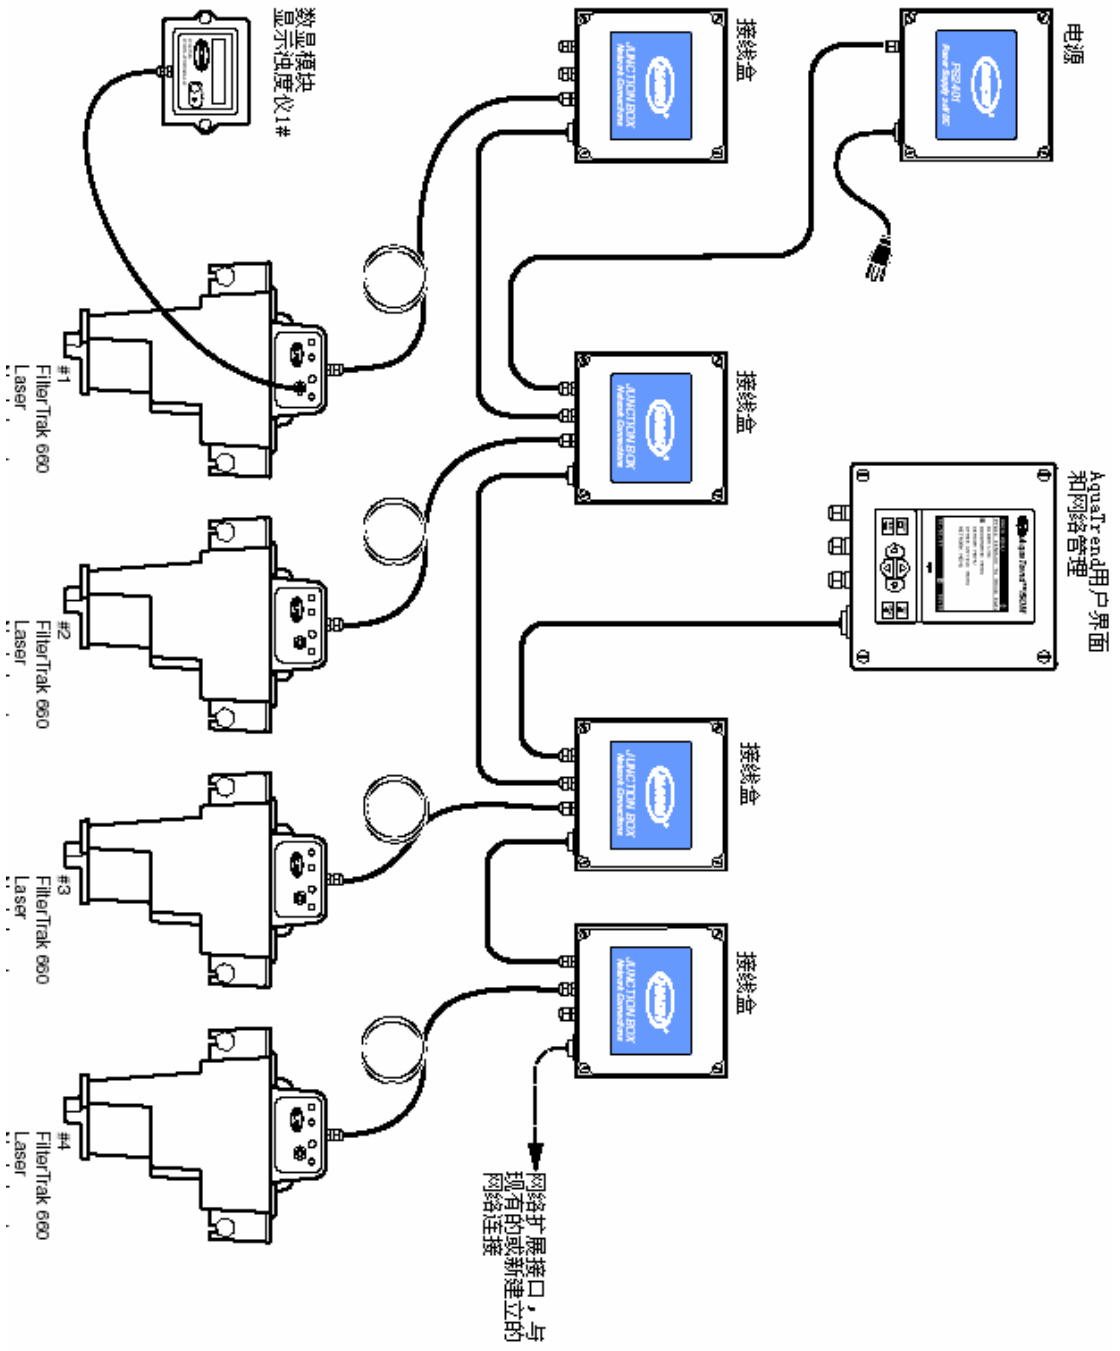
数显模块
显示浊度仪1#

接线盒

电源

FS9401
Power Supply 24V DC

JUNCTION BOX
Network Connections

接线盒

AquaTrend用户界面
和网络管理

AquaTrend™ SCM

接线盒

接线盒

#1
FilterTrak 660
Laser

#2
FilterTrak 660
Laser

#3
FilterTrak 660
Laser

#4
FilterTrak 660
Laser

网络扩展接口，与
现有的或新建立的
网络连接